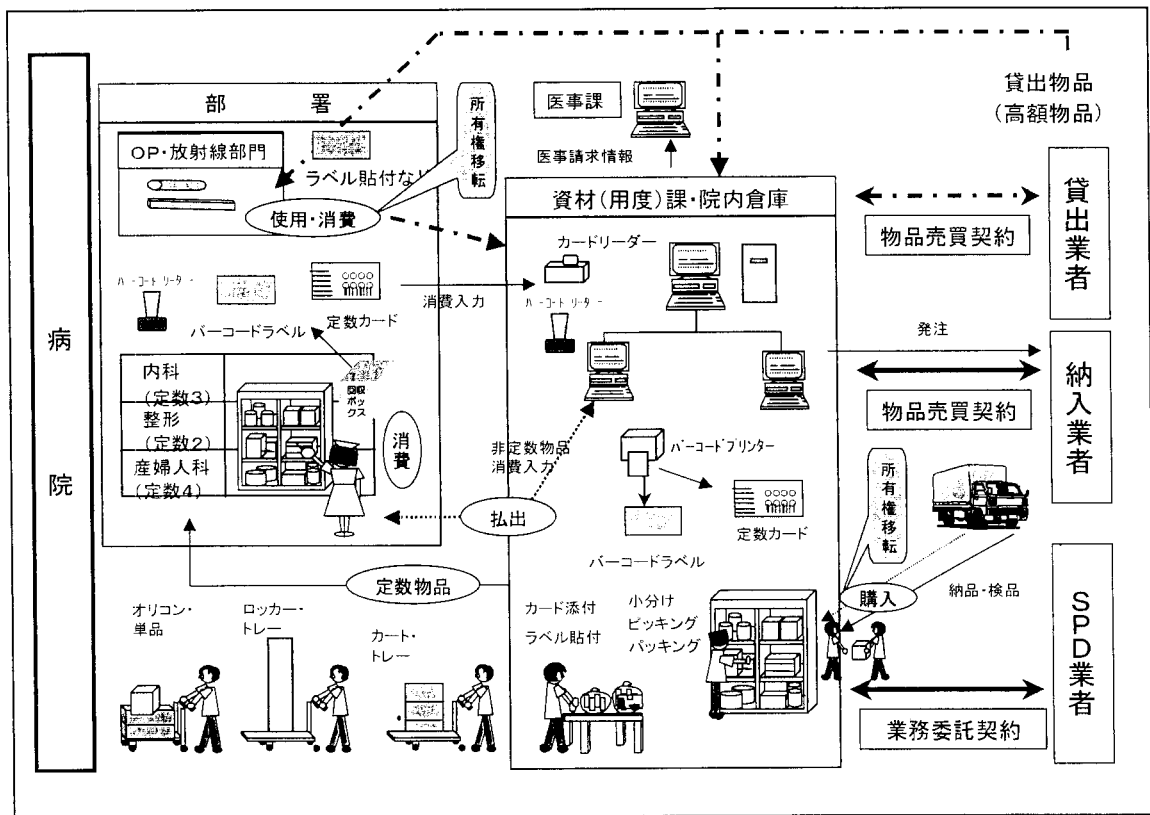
病院

部署

OP・放射線部門

ラベル貼付なし

所有権移転

使用・消費

バーコードリーダー

定数カード

バーコードラベル

回収ボックス

内科（定数3）

整形（定数2）

産婦人科（定数4）

消費

医事課

医事請求情報

貸出物品（高額物品）

資材（用度）課・院内倉庫

カードリーダー

バーコードリーダー

消費入力

非定数物品消費入力

バーコードプリンター

定数カード

バーコードラベル

払出

定数物品

オリコン・単品

ロッカー・トレー

カート・トレー

カード添付

ラベル貼付

小分け

ピッキング

パッキング

貸出業者

物品売買契約

発注

納入業者

物品売買契約

所有権移転

購入

納品・検品

SPD業者

業務委託契約